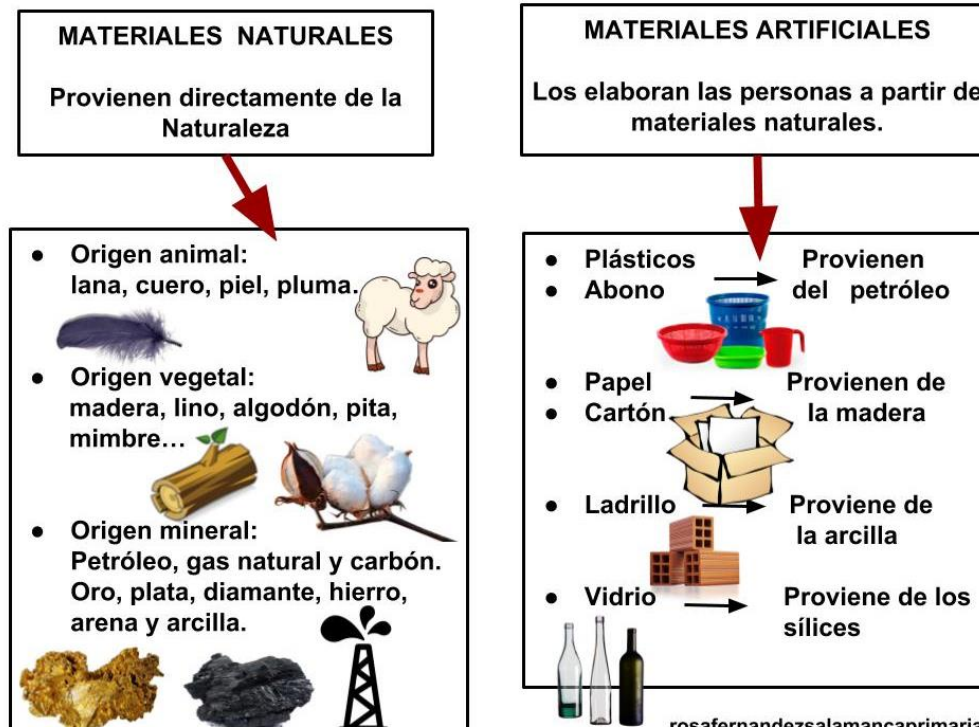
MATERIALES NATURALES

Provienen directamente de la Naturaleza

- Origen animal: lana, cuero, piel, pluma.
- Origen vegetal: madera, lino, algodón, pita, mimbre…
- Origen mineral: Petróleo, gas natural y carbón. Oro, plata, diamante, hierro, arena y arcilla.

MATERIALES ARTIFICIALES

Los elaboran las personas a partir de materiales naturales.

- Plásticos
- Abono

Provienen del petróleo

- Papel
- Cartón

Provienen de la madera

- Ladrillo

Proviene de la arcilla

- Vidrio

Proviene de los sílices

rosafernandezsalamancaprimaria